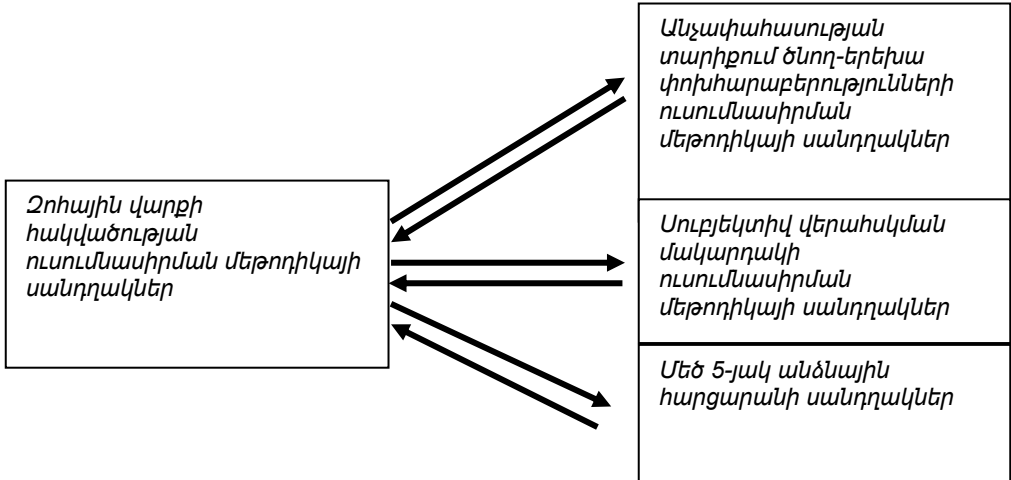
Չոհային վարքի հակվածության ուսումնասիրման մեթոդիկայի սանդղակներ

Անչափահասության տարիքում ծնող-երեխա փոխհարաբերությունների ուսումնասիրման մեթոդիկայի սանդղակներ

Սուբյեկտիվ վերահսկման մակարդակի ուսումնասիրման մեթոդիկայի սանդղակներ

Մեծ 5-յակ անձնային հարցարանի սանդղակներ